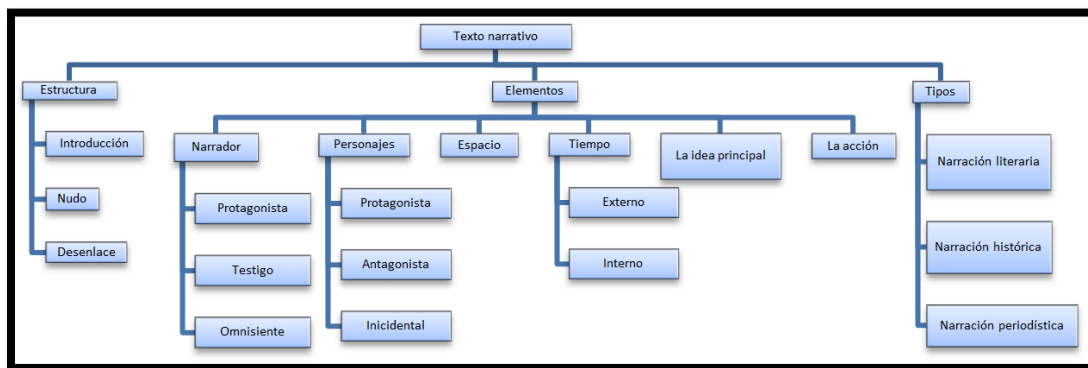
Texto narrativo

Estructura
Introducción
Nudo
Desenlace

Elementos
Narrador
Protagonista
Testigo
Omnisiente
Personajes
Protagonista
Antagonista
Incidental
Espacio
Tiempo
Externo
Interno
La idea principal
La acción

Tipos
Narración literaria
Narración histórica
Narración periodística